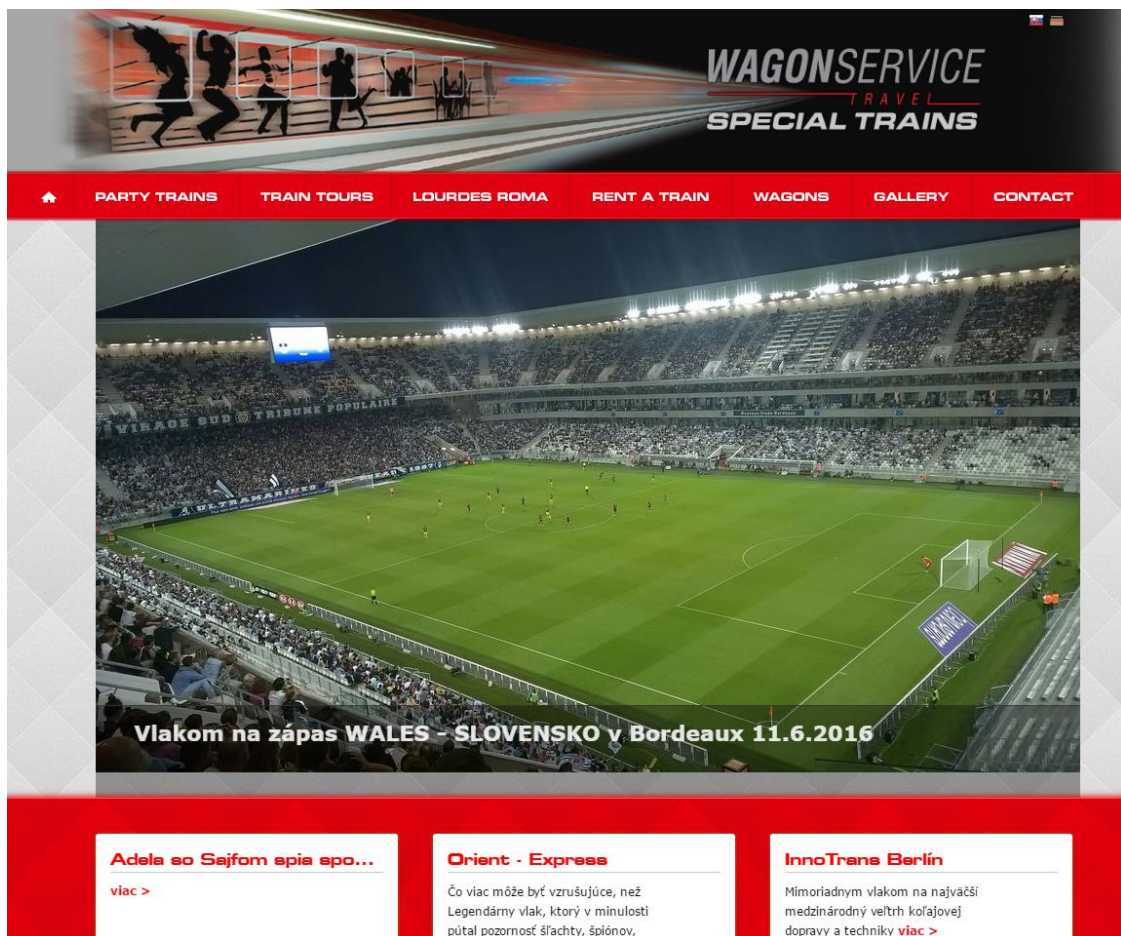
WAGONSERVICE
TRAVEL
SPECIAL TRAINS

PARTY TRAINS
TRAIN TOURS
LOURDES ROMA
RENT A TRAIN
WAGONS
GALLERY
CONTACT

VIRAGE SUD TRIBUNE POPULAIRE

ULTRAMARINES

Vlakom na zápas WALES - SLOVENSKO v Bordeaux 11.6.2016

Adela so Sajfom spia spo...

viac >

Orient - Express

Čo viac môže byť vzrušujúce, než Legendárny vlak, ktorý v minulosti pútal pozornosť šľachty, špiónov,

InnoTrans Berlín

Mimoriadnym vlakom na najväčší medzinárodný veľtrh koľajovej dopravy a techniky viac >